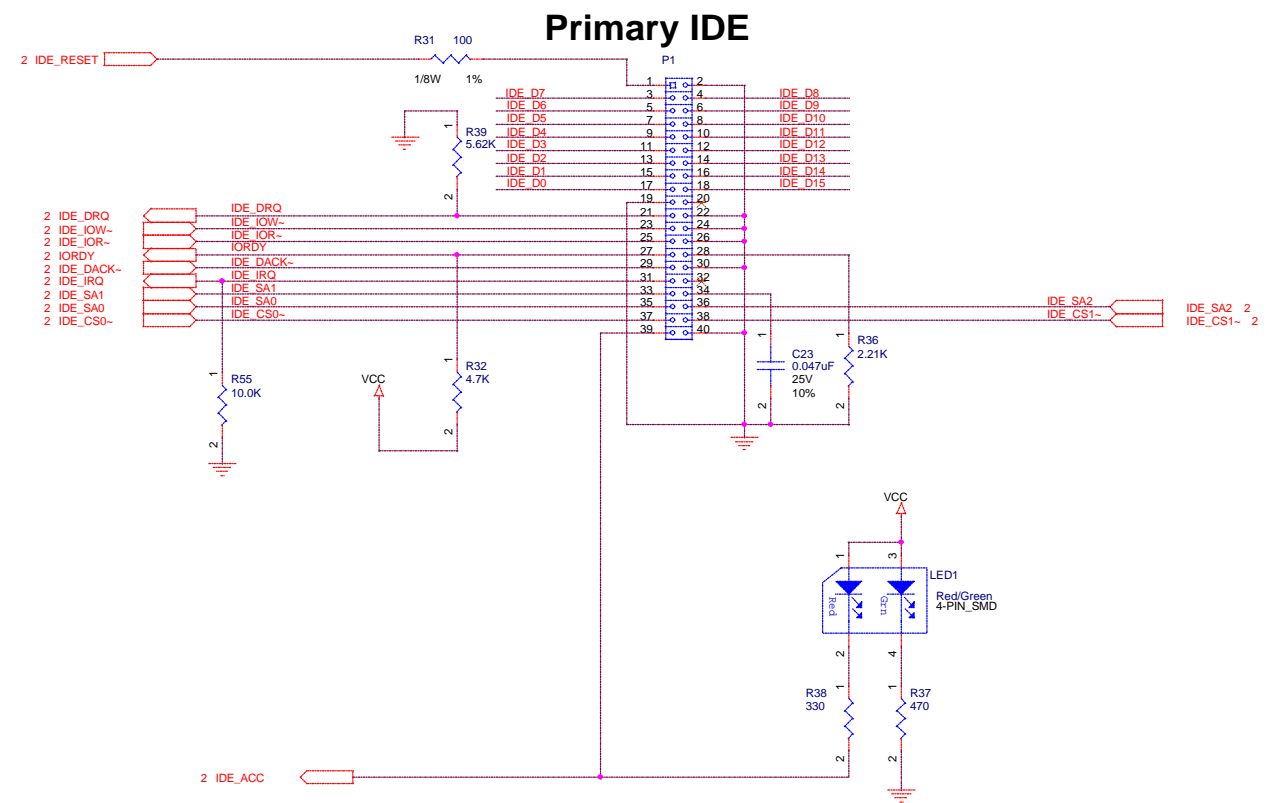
Primary IDE

2 IDE_RESET

R31 100
1/8W 1%

P1

1 2
IDE_D7 3 4 IDE_D8
IDE_D6 5 6 IDE_D9
IDE_D5 7 8 IDE_D10
IDE_D4 9 10 IDE_D11
IDE_D3 11 12 IDE_D12
IDE_D2 13 14 IDE_D13
IDE_D1 15 16 IDE_D14
IDE_D0 17 18 IDE_D15
19 20
IDE_DRQ 21 22
IDE_IOW~ 23 24
IDE_IOR~ 25 26
IORDY 27 28
IDE_DACK~ 29 30
IDE_IRQ 31 32
IDE_SA1 33 34
IDE_SA0 35 36 IDE_SA2
IDE_CS0~ 37 38 IDE_CS1~
39 40

1
R39
5.62K
2

2 IDE_DRQ
2 IDE_IOW~
2 IDE_IOR~
2 IORDY
2 IDE_DACK~
2 IDE_IRQ
2 IDE_SA1
2 IDE_SA0
2 IDE_CS0~

IDE_SA2 2
IDE_CS1~ 2

1
R55
10.0K
2

VCC

1
R32
4.7K
2

1
C23
0.047uF
25V
10%
2

1
R36
2.21K
2

VCC

1 3
LED1
Red/Green
4-PIN_SMD
Red Grn
2 4

1
R38
330
2

1
R37
470
2

2 IDE_ACC